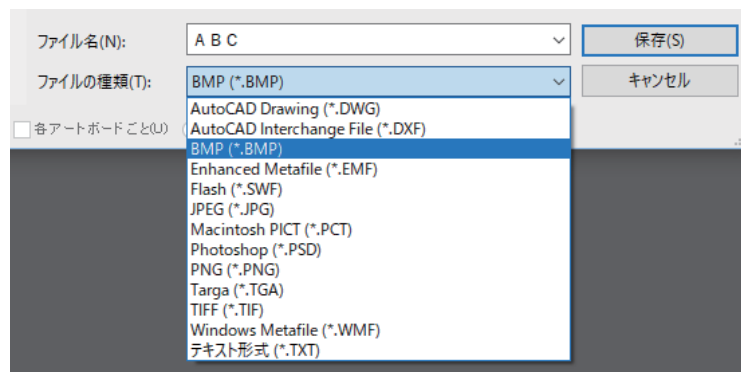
ファイル名(N): ＡＢＣ
保存(S)
ファイルの種類(T): BMP (*.BMP)
キャンセル
各アートボードごと(U)
AutoCAD Drawing (*.DWG)
AutoCAD Interchange File (*.DXF)
BMP (*.BMP)
Enhanced Metafile (*.EMF)
Flash (*.SWF)
JPEG (*.JPG)
Macintosh PICT (*.PCT)
Photoshop (*.PSD)
PNG (*.PNG)
Targa (*.TGA)
TIFF (*.TIF)
Windows Metafile (*.WMF)
テキスト形式 (*.TXT)